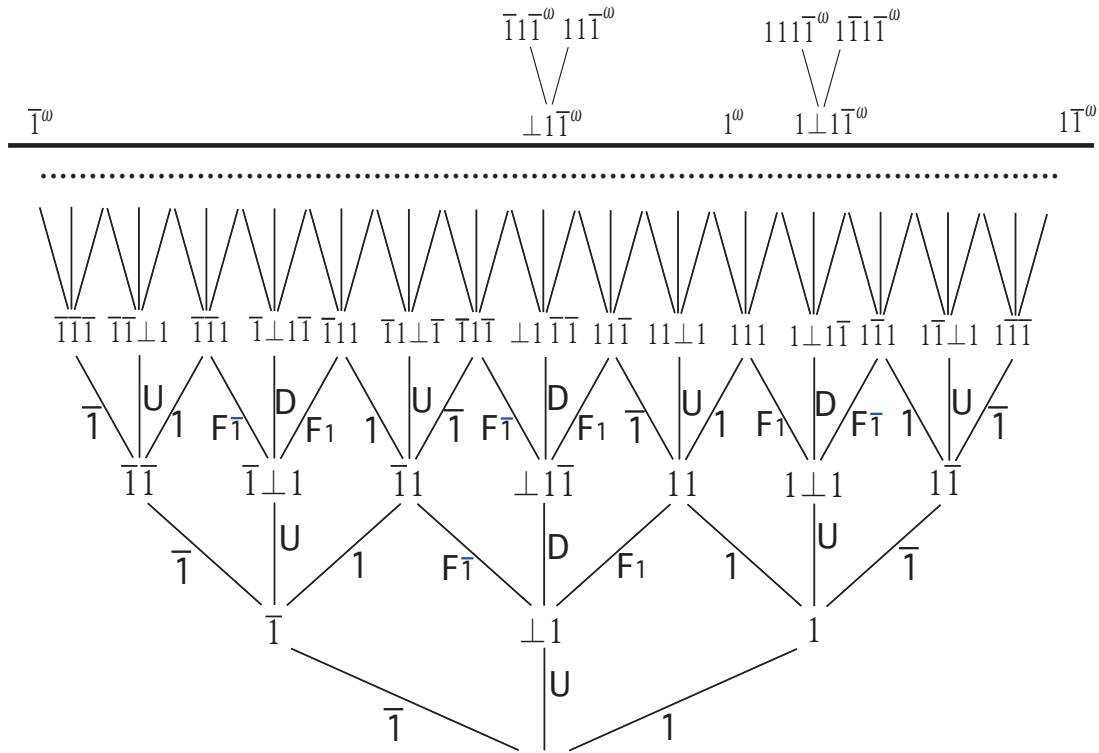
$\bar{1}1\bar{1}^{\omega}$ $11\bar{1}^{\omega}$ $111\bar{1}^{\omega}$ $1\bar{1}1\bar{1}^{\omega}$

$\bar{1}^{\omega}$ $\perp 1\bar{1}^{\omega}$ $1^{\omega}$ $1\perp 1\bar{1}^{\omega}$ $1\bar{1}^{\omega}$

..............................................................................................

$\bar{1}\bar{1}\bar{1}$ $\bar{1}\bar{1}\perp 1$ $\bar{1}\bar{1}1$ $\bar{1}\perp 1\bar{1}$ $\bar{1}11$ $\bar{1}1\perp\bar{1}$ $\bar{1}1\bar{1}$ $\perp 1\bar{1}\bar{1}$ $11\bar{1}$ $11\perp 1$ $111$ $1\perp 1\bar{1}$ $1\bar{1}1$ $1\bar{1}\perp 1$ $1\bar{1}\bar{1}$

$\bar{1}$ U 1 F$\bar{1}$ D F1 1 U $\bar{1}$ F$\bar{1}$ D F1 $\bar{1}$ U 1 F1 D F$\bar{1}$ 1 U $\bar{1}$

$\bar{1}\bar{1}$ $\bar{1}\perp 1$ $\bar{1}1$ $\perp 1\bar{1}$ $11$ $1\perp 1$ $1\bar{1}$

$\bar{1}$ U 1 F$\bar{1}$ D F1 1 U $\bar{1}$

$\bar{1}$ $\perp 1$ $1$

U

$\bar{1}$ 1